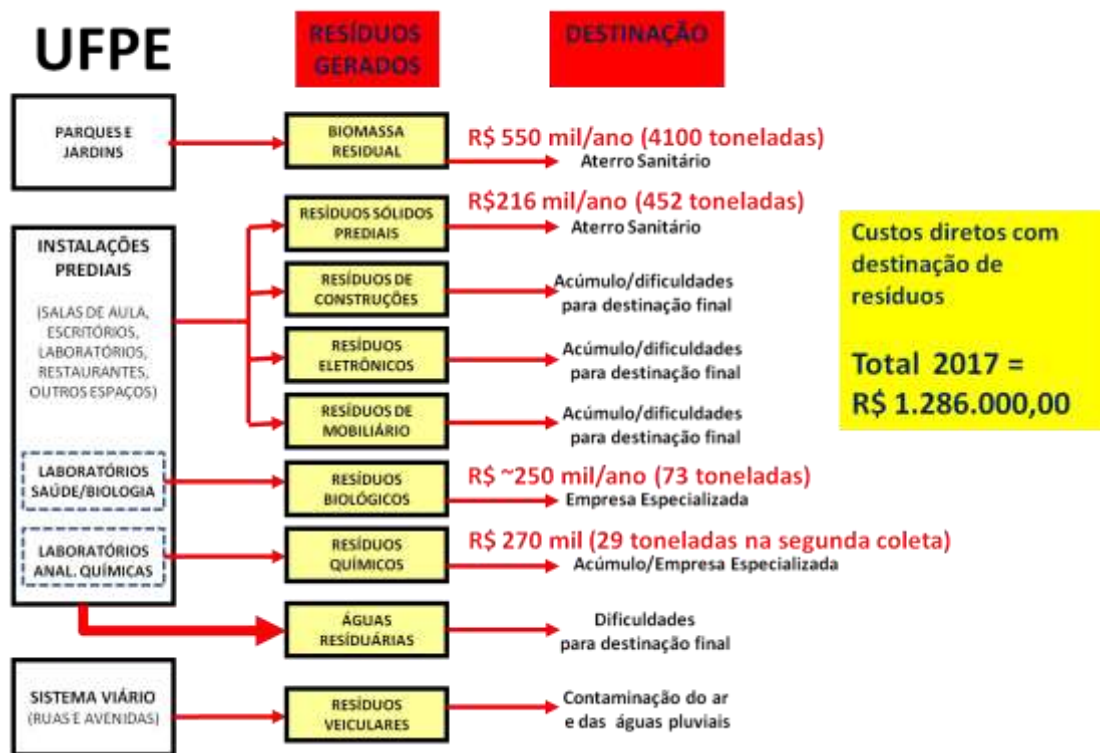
UFPE

RESÍDUOS GERADOS

DESTINAÇÃO

PARQUES E JARDINS

BIOMASSA RESIDUAL

R$ 550 mil/ano (4100 toneladas)

Aterro Sanitário

INSTALAÇÕES PREDIAIS

(SALAS DE AULA, ESCRITÓRIOS, LABORATÓRIOS, RESTAURANTES, OUTROS ESPAÇOS)

RESÍDUOS SÓLIDOS PREDIAIS

R$216 mil/ano (452 toneladas)

Aterro Sanitário

RESÍDUOS DE CONSTRUÇÕES

Acúmulo/dificuldades para destinação final

RESÍDUOS ELETRÔNICOS

Acúmulo/dificuldades para destinação final

RESÍDUOS DE MOBILIÁRIO

Acúmulo/dificuldades para destinação final

Custos diretos com destinação de resíduos

Total 2017 = R$ 1.286.000,00

LABORATÓRIOS SAÚDE/BIOLOGIA

RESÍDUOS BIOLÓGICOS

R$ ~250 mil/ano (73 toneladas)

Empresa Especializada

LABORATÓRIOS ANAL. QUÍMICAS

RESÍDUOS QUÍMICOS

R$ 270 mil (29 toneladas na segunda coleta)

Acúmulo/Empresa Especializada

ÁGUAS RESIDUÁRIAS

Dificuldades para destinação final

SISTEMA VIÁRIO (RUAS E AVENIDAS)

RESÍDUOS VEICULARES

Contaminação do ar e das águas pluviais